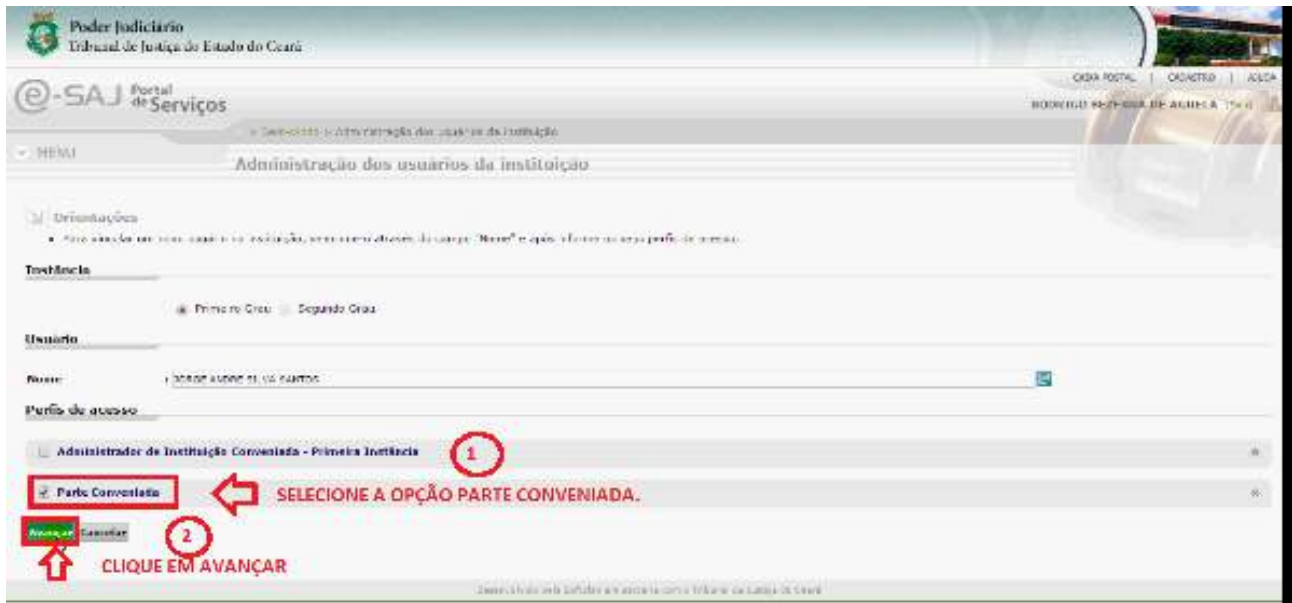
Poder Judiciário
Tribunal de Justiça do Estado do Ceará

CAIXA POSTAL | CADASTRO | AJUDA

e-SAJ Portal de Serviços

RODRIGO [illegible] DE AGUIAR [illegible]

» Serviços » Administração dos usuários da instituição

MENU

Administração dos usuários da instituição

Orientações

• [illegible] "Nome" e após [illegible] perfis de acesso.

Instância

Primeiro Grau Segundo Grau

Usuário

Nome JORGE ANDRE SILVA SANTOS

Perfis de acesso

Administrador de Instituição Conveniada - Primeira Instância

1

Parte Conveniada

SELECIONE A OPÇÃO PARTE CONVENIADA.

Avançar Cancelar

2

CLIQUE EM AVANÇAR

Desenvolvido pela Softplan em parceria com o Tribunal de Justiça do Ceará